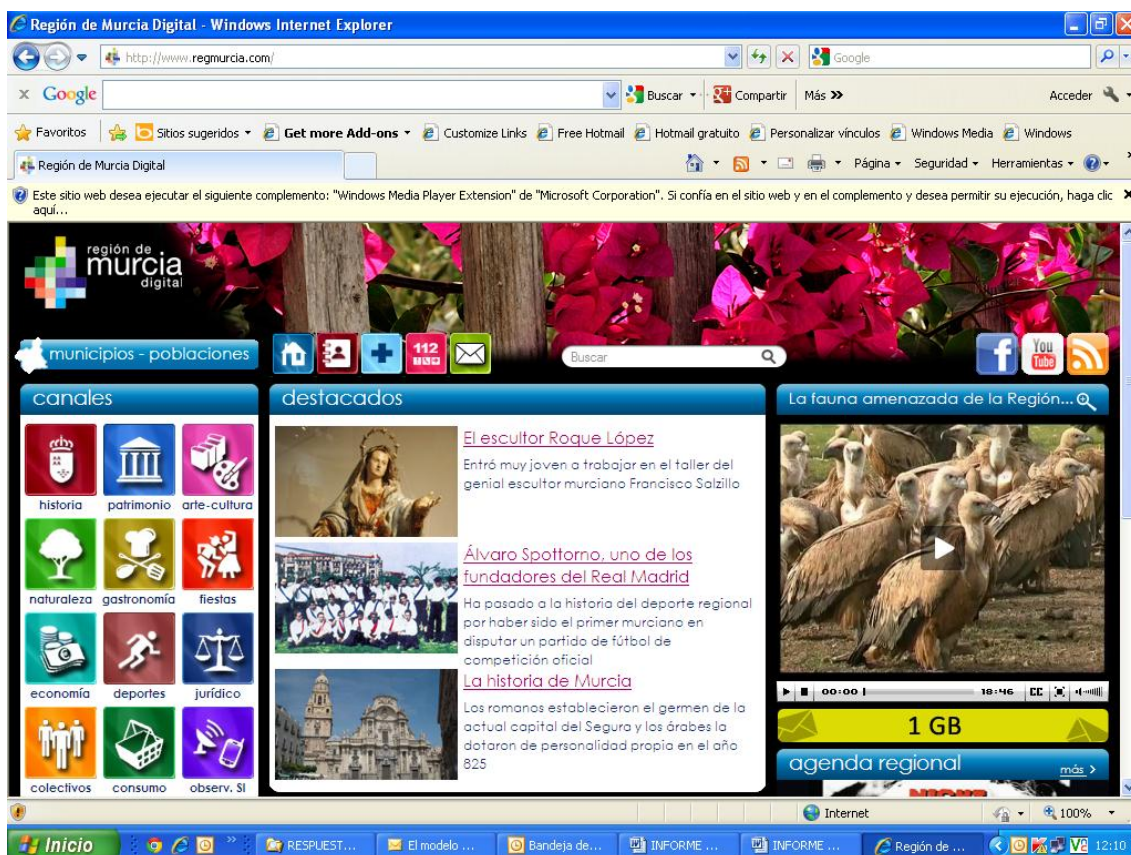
Región de Murcia Digital - Windows Internet Explorer

http://www.regmurcia.com/

Google

Google

Buscar

Compartir

Más »

Acceder

Favoritos

Sitios sugeridos

Get more Add-ons

Customize Links

Free Hotmail

Hotmail gratuito

Personalizar vínculos

Windows Media

Windows

Región de Murcia Digital

Página

Seguridad

Herramientas

Este sitio web desea ejecutar el siguiente complemento: "Windows Media Player Extension" de "Microsoft Corporation". Si confía en el sitio web y en el complemento y desea permitir su ejecución, haga clic aquí...

región de murcia digital

municipios - poblaciones

112

Buscar

You Tube

canales

historia

patrimonio

arte-cultura

naturaleza

gastronomía

fiestas

economía

deportes

jurídico

colectivos

consumo

observ. SI

destacados

El escultor Roque López

Entró muy joven a trabajar en el taller del genial escultor murciano Francisco Salzillo

Álvaro Spottorno, uno de los fundadores del Real Madrid

Ha pasado a la historia del deporte regional por haber sido el primer murciano en disputar un partido de fútbol de competición oficial

La historia de Murcia

Los romanos establecieron el germen de la actual capital del Segura y los árabes la dotaron de personalidad propia en el año 825

La fauna amenazada de la Región...

00:00

18:46

CC

1 GB

agenda regional

más >

Internet

100%

Inicio

RESPUEST...

El modelo ...

Bandeja de...

INFORME ...

INFORME ...

Región de ...

12:10